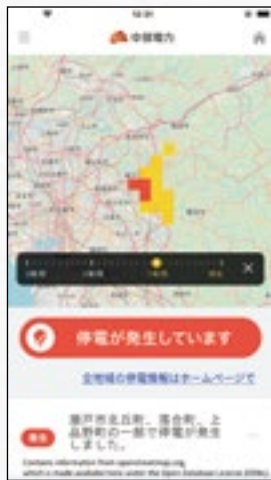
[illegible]
中部電力

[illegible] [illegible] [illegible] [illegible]

停電が発生しています

全地域の停電情報はホームページで

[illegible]
瀬戸市北丘町、南台町、上品野町の一部で停電が発生しました。

Contains information from openstreetmap.org, which is made available here under the Open Database License (ODbL).